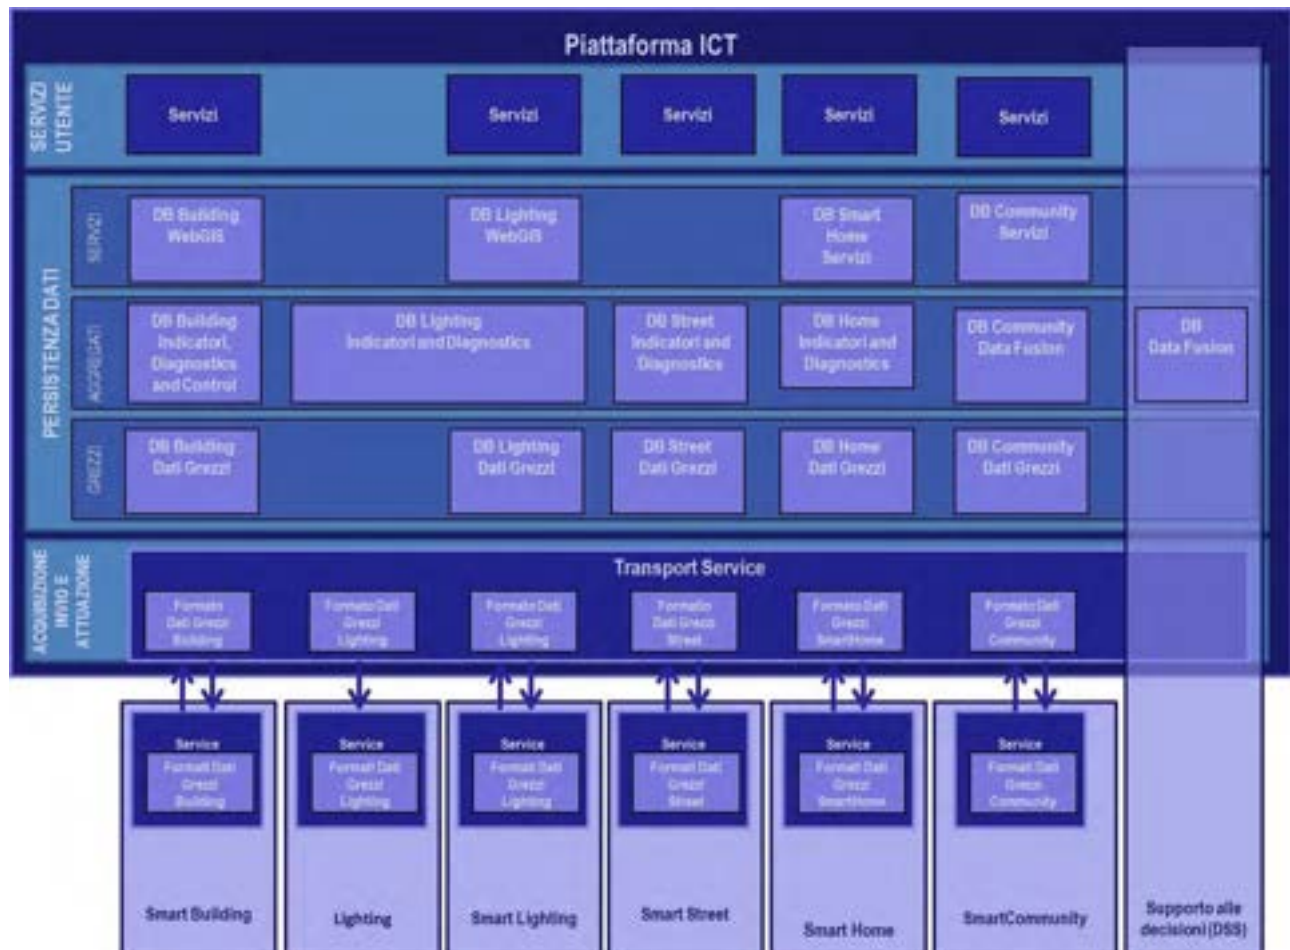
Piattaforma ICT

SERVIZI UTENTE

Servizi

Servizi

Servizi

Servizi

Servizi

PERSISTENZA DATI

SERVIZI

DB Building WebGIS

DB Lighting WebGIS

DB Smart Home Servizi

DB Community Servizi

AGGREGATI

DB Building Indicatori, Diagnostics and Control

DB Lighting Indicatori and Diagnostics

DB Street Indicatori and Diagnostics

DB Home Indicatori and Diagnostics

DB Community Data Fusion

DB Data Fusion

GREZZI

DB Building Dati Grezzi

DB Lighting Dati Grezzi

DB Street Dati Grezzi

DB Home Dati Grezzi

DB Community Dati Grezzi

ACQUISIZIONE INVIO E ATTUAZIONE

Transport Service

Formato Dati Grezzi Building

Formato Dati Grezzi Lighting

Formato Dati Grezzi Lighting

Formato Dati Grezzi Street

Formato Dati Grezzi SmartHome

Formato Dati Grezzi Community

Service
Formati Dati Grezzi Building

Service
Formati Dati Grezzi Lighting

Service
Formati Dati Grezzi Lighting

Service
Formati Dati Grezzi Street

Service
Formati Dati Grezzi SmartHome

Service
Formati Dati Grezzi Community

Smart Building

Lighting

Smart Lighting

Smart Street

Smart Home

SmartCommunity

Supporto alle decisioni (DSS)